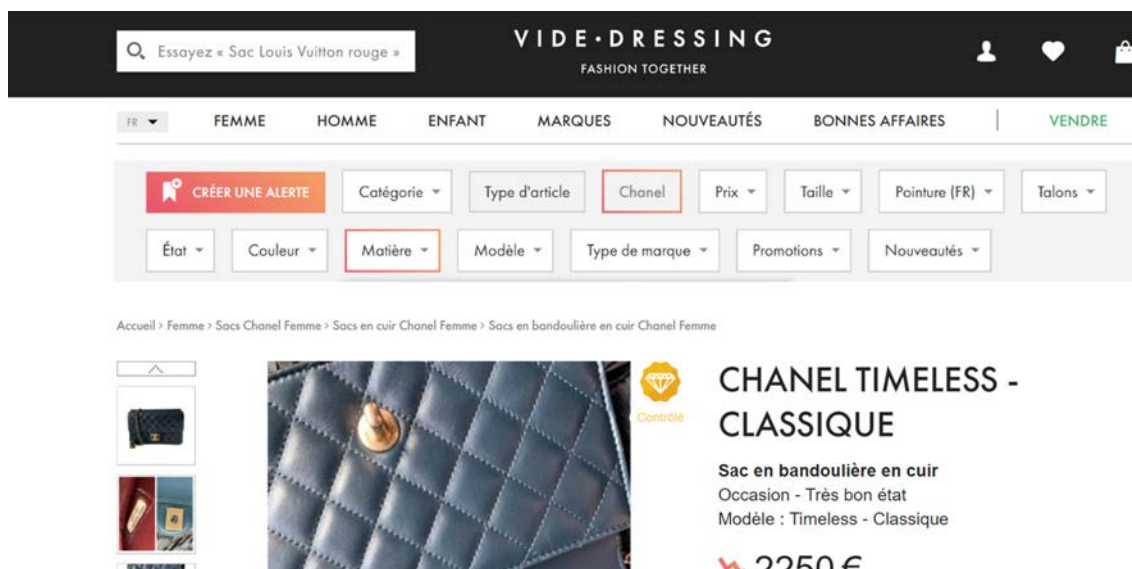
Essayez « Sac Louis Vuitton rouge »

VIDE·DRESSING
FASHION TOGETHER

FR

FEMME HOMME ENFANT MARQUES NOUVEAUTÉS BONNES AFFAIRES VENDRE

CRÉER UNE ALERTE
Catégorie
Type d'article
Chanel
Prix
Taille
Pointure (FR)
Talons
État
Couleur
Matière
Modèle
Type de marque
Promotions
Nouveautés

Accueil > Femme > Sacs Chanel Femme > Sacs en cuir Chanel Femme > Sacs en bandoulière en cuir Chanel Femme

Contrôlé

CHANEL TIMELESS - CLASSIQUE

Sac en bandoulière en cuir
Occasion - Très bon état
Modèle : Timeless - Classique

2250 €